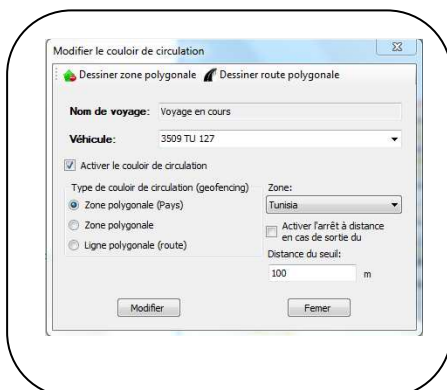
Modifier le couloir de circulation

Dessiner zone polygonale Dessiner route polygonale

Nom de voyage: Voyage en cours

Véhicule: 3509 TU 127

Activer le couloir de circulation

Type de couloir de circulation (geofencing)

Zone polygonale (Pays)

Zone polygonale

Ligne polygonale (route)

Zone:

Tunisia

Activer l'arrêt à distance en cas de sortie du

Distance du seuil:

100 m

Modifier

Fermer